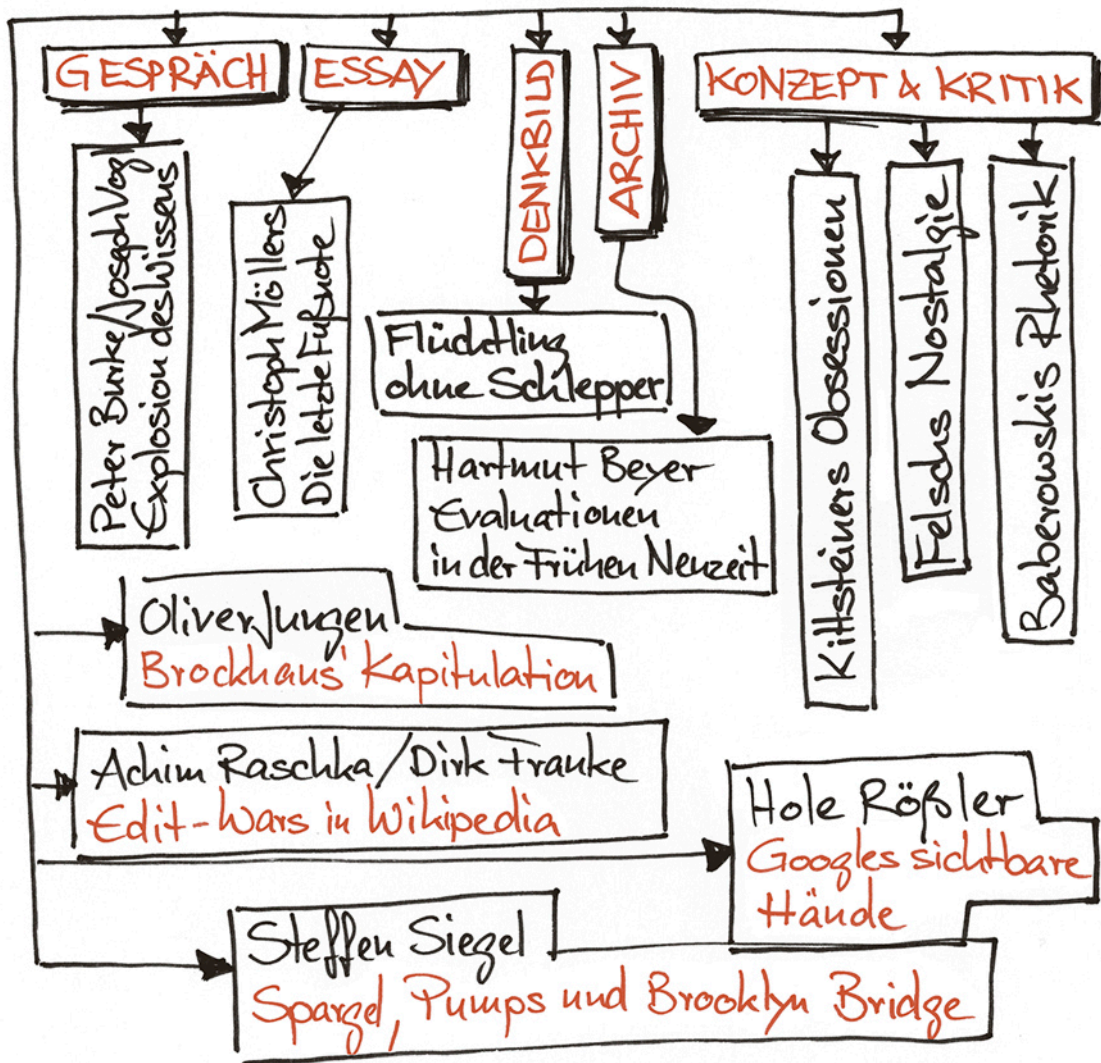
GESPRÄCH

ESSAY

DENKBILD

ARCHIV

KONZEPT & KRITIK

Peter Burke/Joseph Vogl
Explosion des Wissens

Christoph Möllers
Die letzte Fußnote

Flüchtling ohne Schlepper

Hartmut Beyer
Evaluationen in der Frühen Neuzeit

Kittsteiners Obsessionen

Felschs Nostalgie

Baberowskis Rhetorik

Oliver Jungen
Brockhaus' Kapitulation

Achim Raschka/Dirk Franke
Edit-Wars in Wikipedia

Hole Rößler
Googles sichtbare Hände

Steffen Siegel
Spargel, Pumps und Brooklyn Bridge